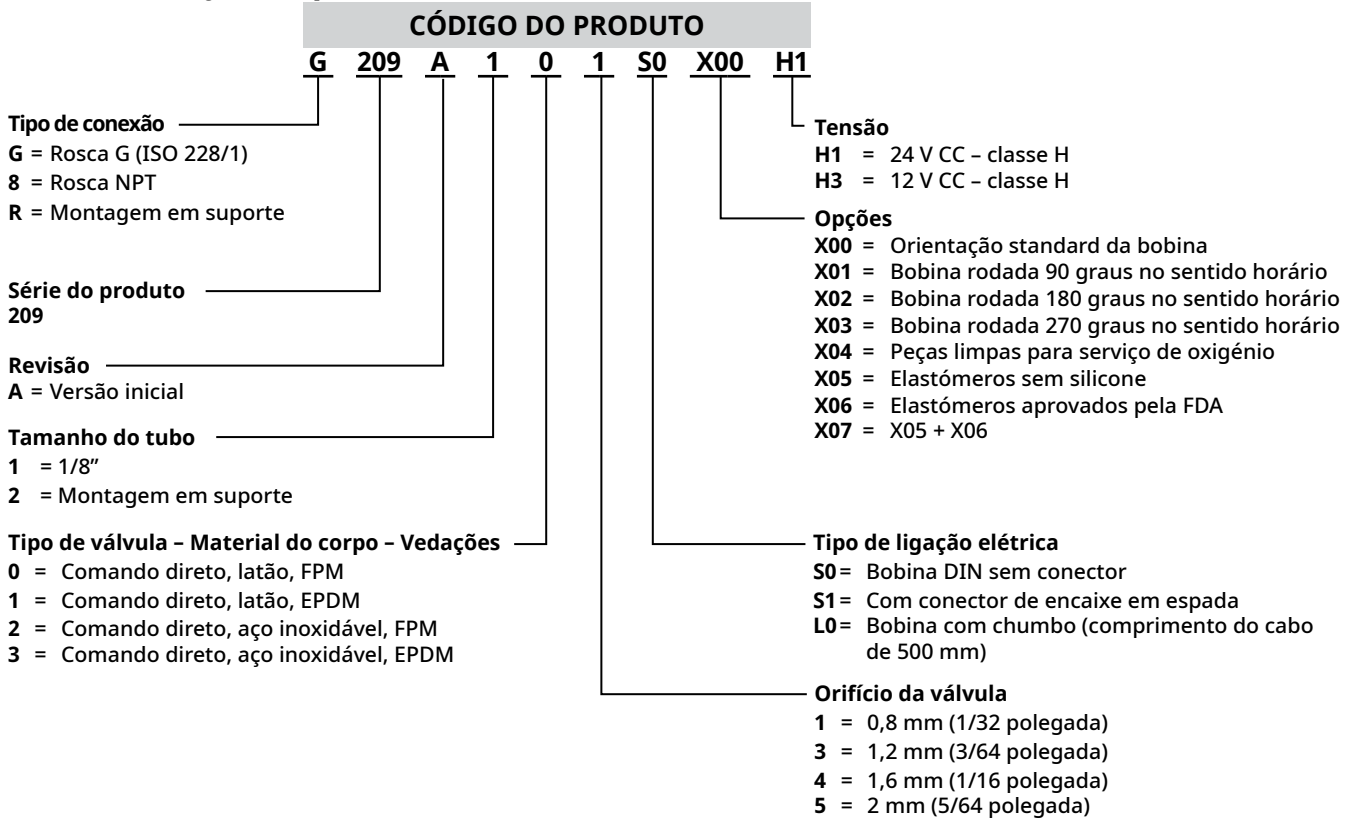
CÓDIGO DO PRODUTO

G 209 A 1 0 1 S0 X00 H1

Tipo de conexão
G = Rosca G (ISO 228/1)
8 = Rosca NPT
R = Montagem em suporte

Série do produto
209

Revisão
A = Versão inicial

Tamanho do tubo
1 = 1/8"
2 = Montagem em suporte

Tipo de válvula – Material do corpo – Vedações
0 = Comando direto, latão, FPM
1 = Comando direto, latão, EPDM
2 = Comando direto, aço inoxidável, FPM
3 = Comando direto, aço inoxidável, EPDM

Tensão
H1 = 24 V CC – classe H
H3 = 12 V CC – classe H

Opções
X00 = Orientação standard da bobina
X01 = Bobina rodada 90 graus no sentido horário
X02 = Bobina rodada 180 graus no sentido horário
X03 = Bobina rodada 270 graus no sentido horário
X04 = Peças limpas para serviço de oxigénio
X05 = Elastómeros sem silicone
X06 = Elastómeros aprovados pela FDA
X07 = X05 + X06

Tipo de ligação elétrica
S0 = Bobina DIN sem conector
S1 = Com conector de encaixe em espada
L0 = Bobina com chumbo (comprimento do cabo de 500 mm)

Orifício da válvula
1 = 0,8 mm (1/32 polegada)
3 = 1,2 mm (3/64 polegada)
4 = 1,6 mm (1/16 polegada)
5 = 2 mm (5/64 polegada)